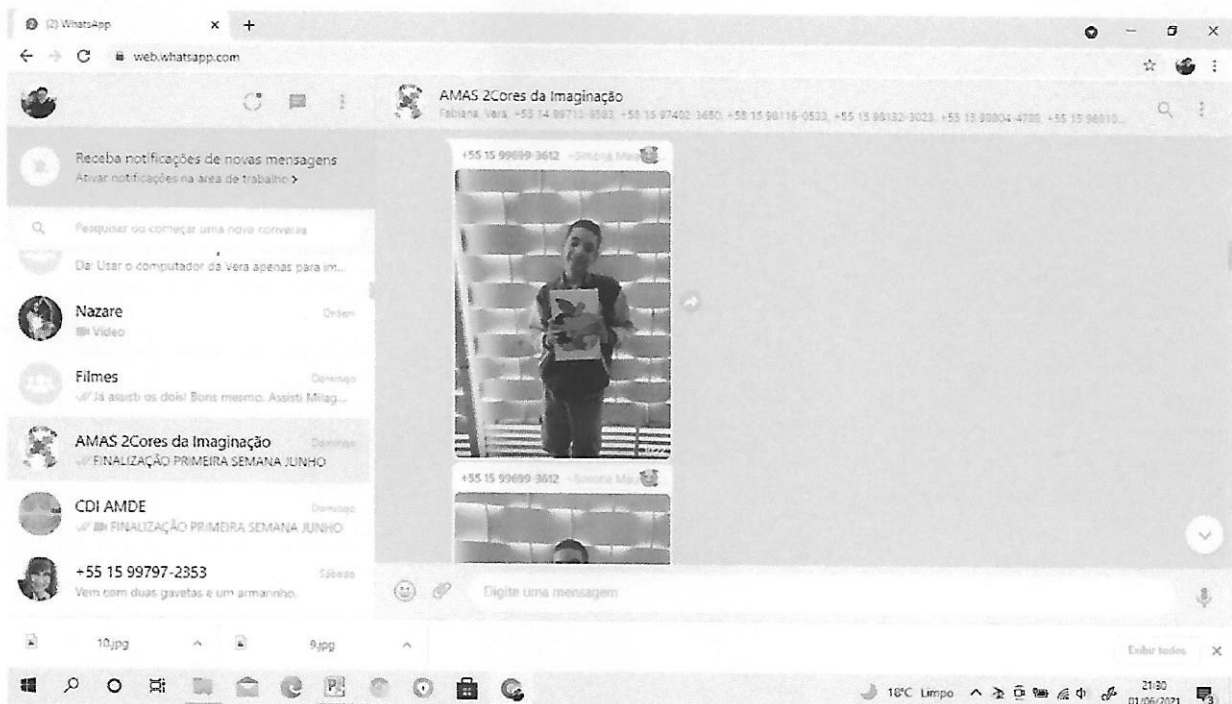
(2) WhatsApp

web.whatsapp.com

AMAS 2Cores da Imaginação

Fabiana, Vera, +55 14 99710-8583, +55 15 97402-3680, +55 15 98116-0533, +55 15 98182-3023, +55 15 99804-4786, +55 15 98810...

Receba notificações de novas mensagens

Ativar notificações na área de trabalho >

Pesquisar ou começar uma nova conversa

Da: Usar o computador da Vera apenas para im...

Nazare

Ontem

Vídeo

Filmes

Domingo

Já assisti os dois! Bons mesmo. Assisti Milag...

AMAS 2Cores da Imaginação

Domingo

FINALIZAÇÃO PRIMEIRA SEMANA JUNHO

CDI AMDE

Domingo

FINALIZAÇÃO PRIMEIRA SEMANA JUNHO

+55 15 99797-2353

Sábado

Vem com duas gavetas e um armarinho.

+55 15 99699-3612 ~Simone Ma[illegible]

+55 15 99699-3612 ~Simone Ma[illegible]

Digite uma mensagem

10.jpg

9.jpg

Exibir todos

18°C Limpo

21:30

01/06/2021